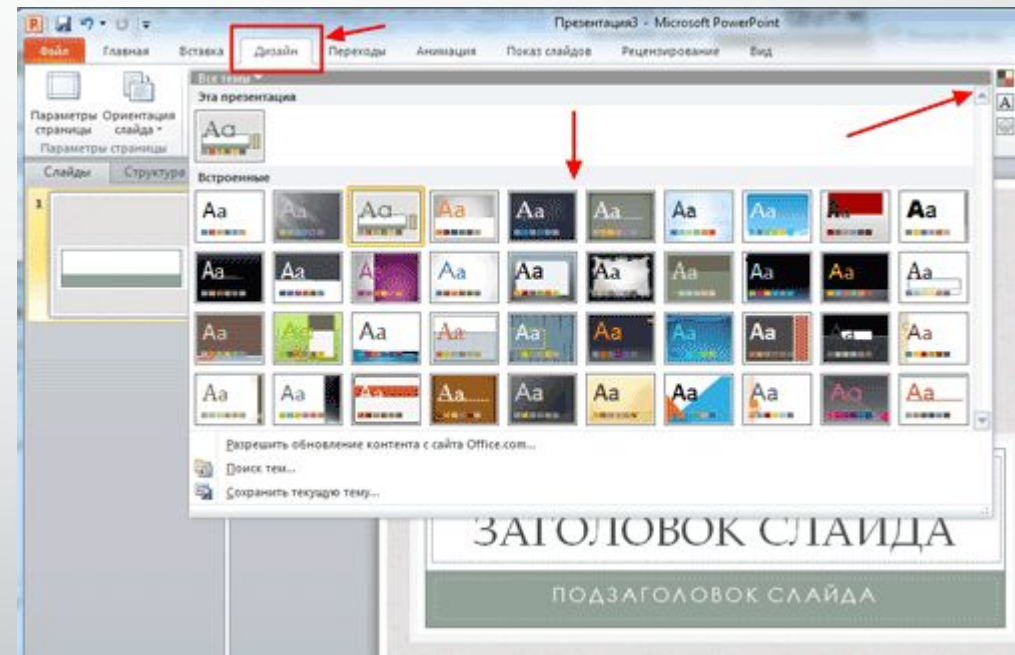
Презентация3 - Microsoft PowerPoint

Файл Главная Вставка Дизайн Переходы Анимация Показ слайдов Рецензирование Вид

Параметры страницы Ориентация слайда
Параметры страницы

Слайды Структура

1

Все темы

Эта презентация

Aa

Встроенные

Aa Aa Aa Aa Aa Aa Aa Aa Aa Aa
Aa Aa Aa Aa Aa Aa Aa Aa Aa Aa
Aa Aa Aa Aa Aa Aa Aa Aa Aa Aa
Aa Aa Aa Aa Aa Aa Aa Aa Aa Aa

Разрешить обновление контента с сайта Office.com...
Поиск тем...
Сохранить текущую тему...

ЗАГОЛОВОК СЛАЙДА
ПОДЗАГОЛОВОК СЛАЙДА